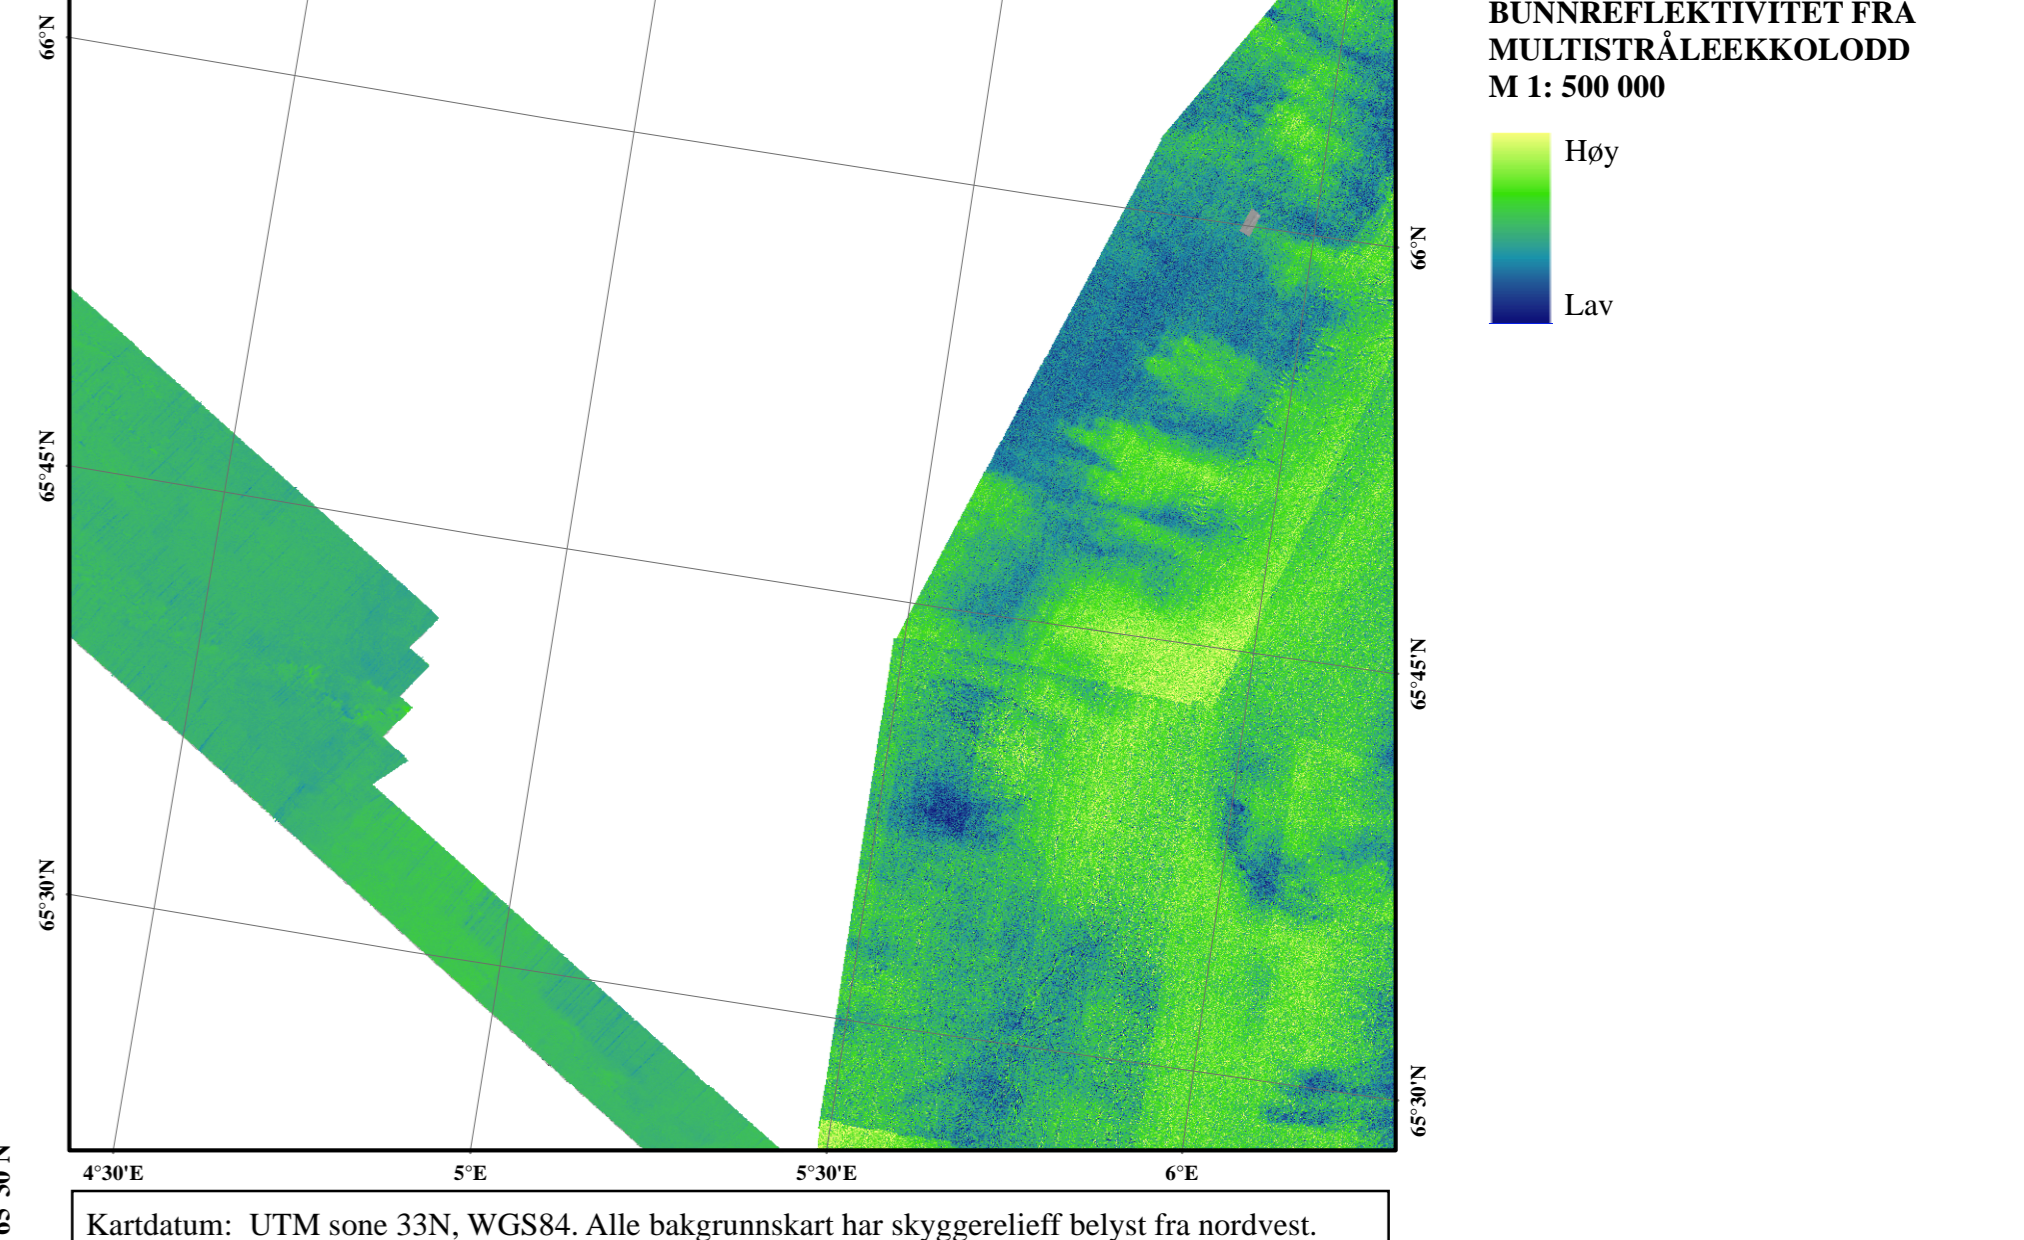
BUNNREFLEKTIVITET FRA MULTISTRÅLEEKKOLODD
M 1: 500 000

Høy

Lav

66°N

65°45'N

65°30'N

66°N

65°45'N

65°30'N

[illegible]

4°30'E

5°E

5°30'E

6°E

Kartdatum: UTM sone 33N, WGS84. Alle bakgrunnskart har skyggerelieff belyst fra nordvest.